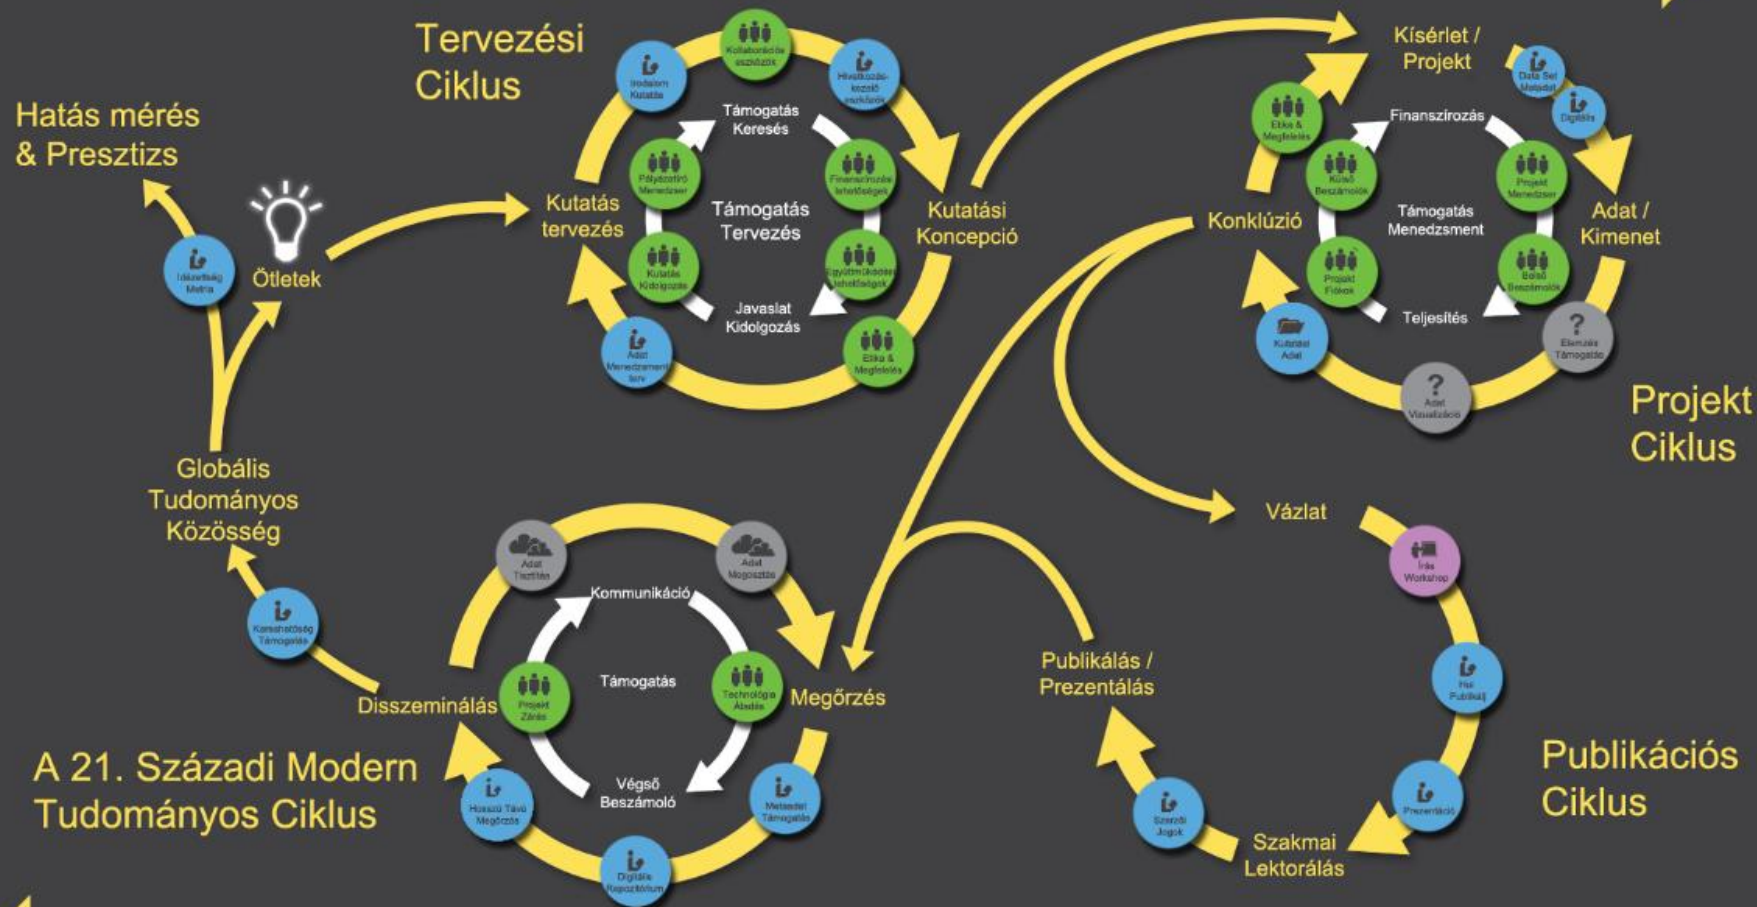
Tervezési Ciklus

Hatás mérés & Presztizs

Ötletek

Idézettség Metria

Kutatás tervezés

Irodalom Kutatás

Kollaborációs eszközök

Hivatkozás-kezelő eszközök

Támogatás Keresés

Pályázatíró Menedzser

Finanszírozási lehetőségek

Támogatás Tervezés

Kutatás Kidolgozás

Együttműködési lehetőségek

Javaslat Kidolgozás

Adat Menedzsment terv

Etika & Megfelelés

Kutatási Koncepció

Kísérlet / Projekt

Data Set Metadat

Digitális

Etika & Megfelelés

Finanszírozás

Külső Beszámolók

Projekt Menedzser

Konklúzió

Támogatás Menedzsment

Adat / Kimenet

Projekt Fiókok

Belső Beszámolók

Teljesítés

Kutatási Adat

Elemzés Támogatás

Adat Vizualizáció

Projekt Ciklus

Globális Tudományos Közösség

Kereshetőség Támogatás

Adat Tisztítás

Adat Megosztás

Kommunikáció

Projekt Zárás

Támogatás

Technológia Átadás

Disszeminálás

Megőrzés

Végső Beszámoló

Hosszú Távú Megőrzés

Metadat Támogatás

Digitális Repozitórium

A 21. Századi Modern Tudományos Ciklus

Vázlat

Írás Workshop

Publikálás / Prezentálás

Hol Publikálj

Szerzői Jogok

Prezentáció

Szakmai Lektorálás

Publikációs Ciklus